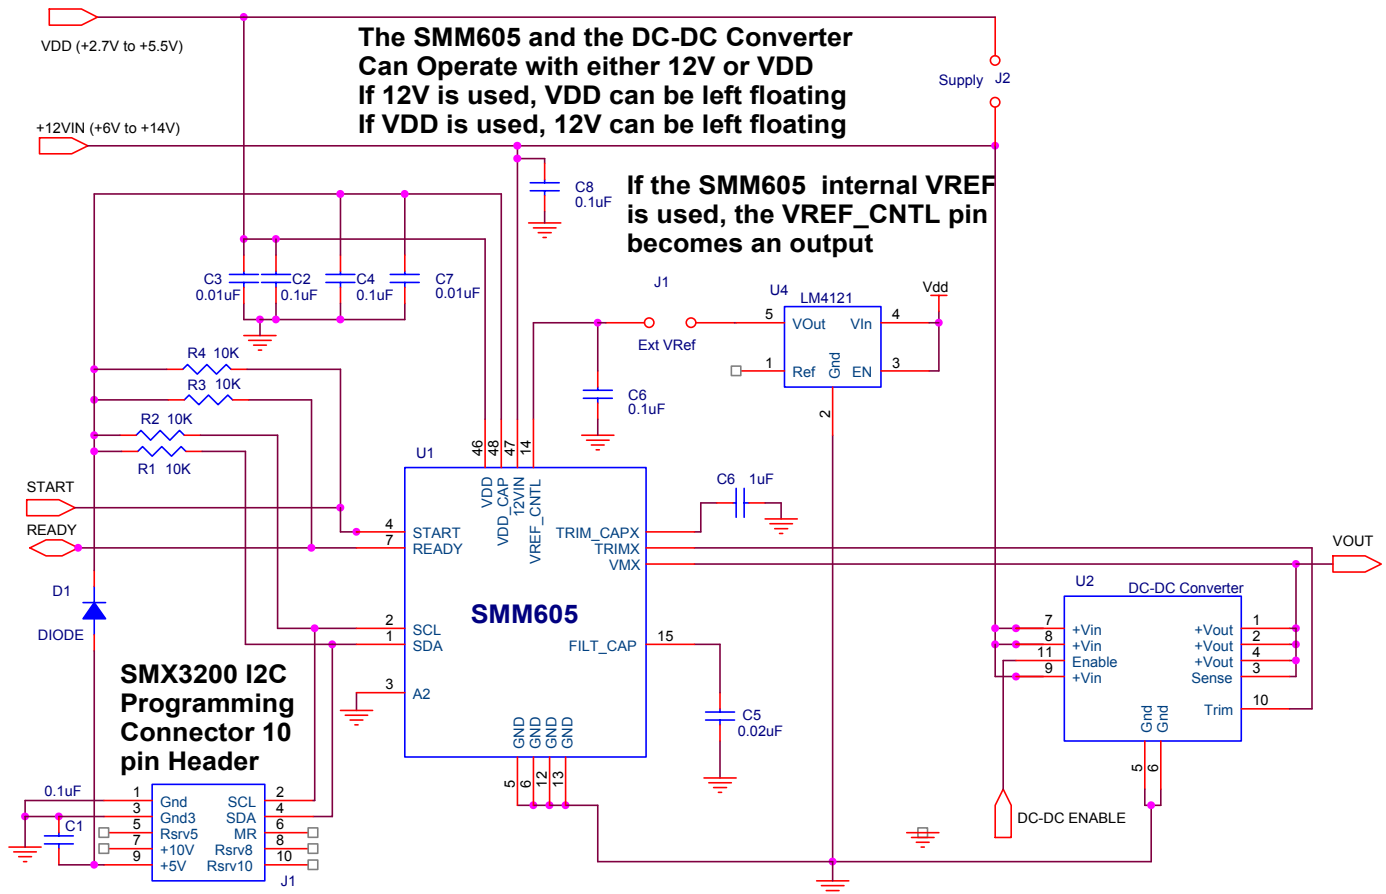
VDD (+2.7V to +5.5V)

The SMM605 and the DC-DC Converter
Can Operate with either 12V or VDD
If 12V is used, VDD can be left floating
If VDD is used, 12V can be left floating

Supply J2

+12VIN (+6V to +14V)

C8
0.1uF

If the SMM605 internal VREF is used, the VREF_CNTL pin becomes an output

C3 0.01uF
C2 0.1uF
C4 0.1uF
C7 0.01uF

J1
U4 LM4121
Vdd
5 VOut VIn 4
1 Ref Gnd EN 3
2
Ext VRef

C6
0.1uF

R4 10K
R3 10K
R2 10K
R1 10K

U1
46 48 47 14
VDD VDD_CAP 12VIN VREF_CNTL

C6 1uF

START
READY
4 START
7 READY
TRIM_CAPX
TRIMX
VMX

VOUT

D1
DIODE

SMM605

2 SCL
1 SDA
FILT_CAP 15
3 A2

U2 DC-DC Converter
7 +Vin
8 +Vin
11 Enable
9 +Vin
+Vout 1
+Vout 2
+Vout 4
Sense 3
Trim 10
Gnd Gnd
5 6

C5
0.02uF

SMX3200 I2C Programming Connector 10 pin Header

GND GND GND GND
5 6 12 13

0.1uF
C1
1 Gnd SCL 2
3 Gnd3 SDA 4
5 Rsrv5 MR 6
7 +10V Rsrv8 8
9 +5V Rsrv10 10
J1

DC-DC ENABLE